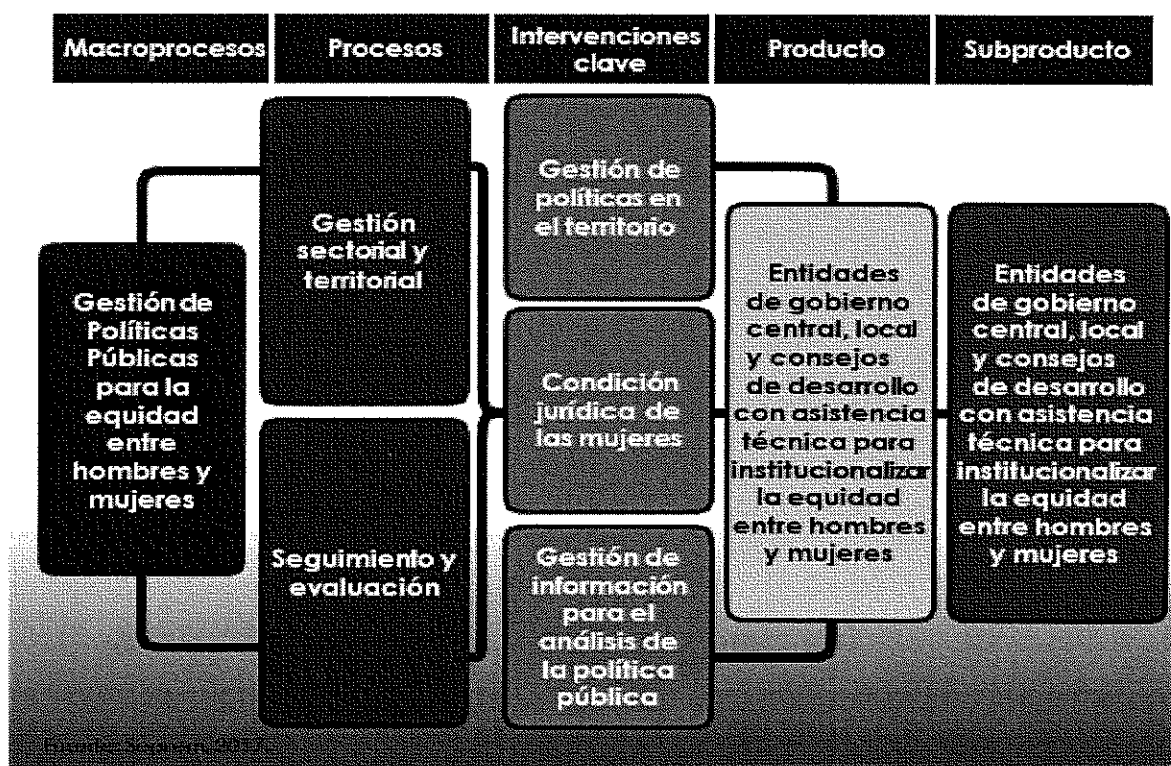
Macroprocesos

Procesos

Intervenciones clave

Producto

Subproducto

Gestión de Políticas Públicas para la equidad entre hombres y mujeres

Gestión sectorial y territorial

Seguimiento y evaluación

Gestión de políticas en el territorio

Condición jurídica de las mujeres

Gestión de información para el análisis de la política pública

Entidades de gobierno central, local y consejos de desarrollo con asistencia técnica para institucionalizar la equidad entre hombres y mujeres

Entidades de gobierno central, local y consejos de desarrollo con asistencia técnica para institucionalizar la equidad entre hombres y mujeres

Fuente: Seprem, 2017